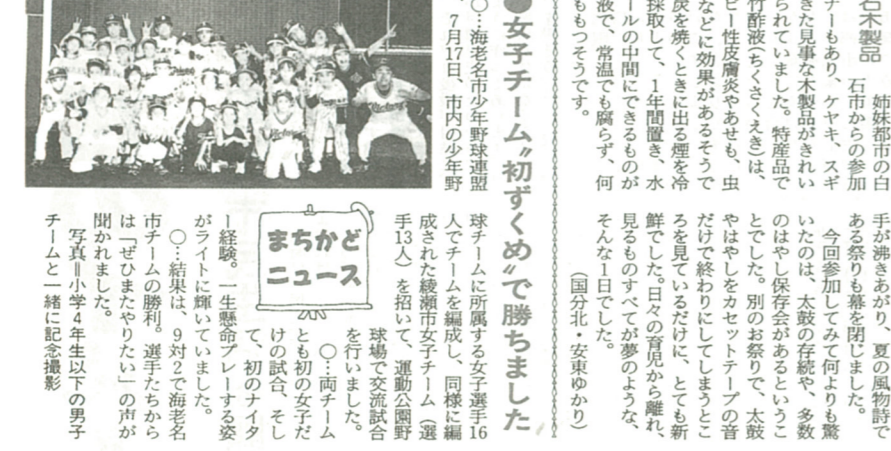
石木製品　姉妹都市の白石市からの参加チームもあり、ケヤキ、スギできた見事な木製品がきれいられていました。特産品で竹酢液(ちくさくえき)は、ピー性皮膚炎やあせも、虫などに効果があるそうで炭を焼くときに出る煙を冷採取して、1年間置き、水ールの中間にできるものが液で、常温でも腐らず、何ももつそうです。

手が沸きあがり、夏の風物詩である祭りも幕を閉じました。

今回参加してみて何よりも驚いたのは、太鼓の存続や、多数のはやし保存会があるということでした。別のお祭りで、太鼓やはやしをカセットテープの音だけで終わりにしてしまうところを見ているだけに、とても新鮮でした。日々の育児から離れ、見るものすべてが夢のような、そんな1日でした。

(国分北・安東ゆかり)

●女子チーム"初ずくめ"で勝ちました

○…海老名市少年野球連盟、7月17日、市内の少年野球チームに所属する女子選手16人でチームを編成し、同様に編成された綾瀬市女子チーム(選手13人)を招いて、運動公園野球場で交流試合を行いました。

○…両チームとも初の女子だけの試合、そして、初のナイター経験。一生懸命プレーする姿がライトに輝いていました。

○…結果は、9対2で海老名市チームの勝利。選手たちからは「ぜひまたやりたい」の声が聞かれました。

写真=小学4年生以下の男子チームと一緒に記念撮影

まちかどニュース